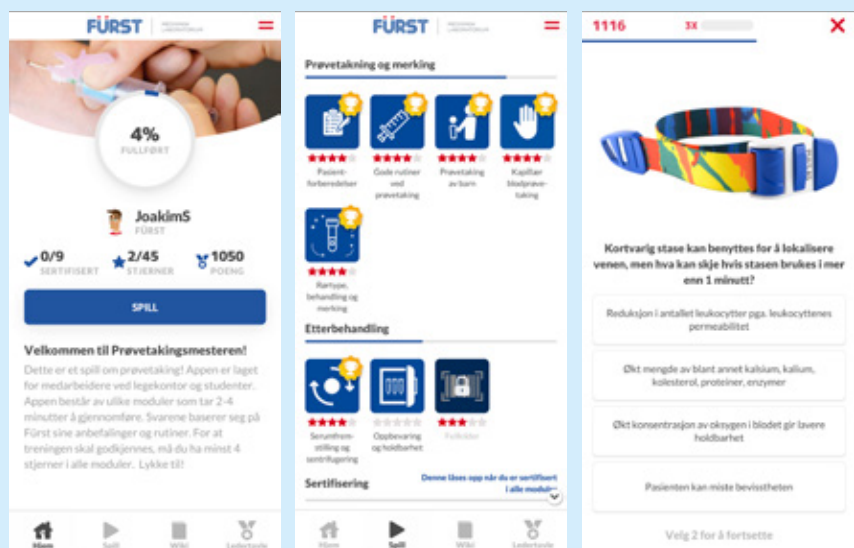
FÜRST

4%
FULLFØRT

JoakimS
FÜRST

0/9
SERTIFISERT

2/45
STJERNER

1050
POENG

SPILL

Velkommen til Prøvetakingsmesteren!

Dette er et spill om prøvetaking! Appen er laget for medarbeidere ved legekontor og studenter. Appen består av ulike moduler som tar 2-4 minutter å gjennomføre. Svarene baserer seg på Fürst sine anbefalinger og rutiner. For at treningen skal godkjennes, må du ha minst 4 stjerner i alle moduler. Lykke til!

Hjem
Spill
Wiki
Ledertavle

FÜRST

Prøvetakning og merking

Pasient-forberedelser

Gode rutiner ved prøvetaking

Prøvetaking av barn

Kapillær blodprøve-taking

Rørtype, behandling og merking

Etterbehandling

Serumfremstilling og sentrifugering

Oppbevaring og holdbarhet

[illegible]

Sertifisering

Denne låses opp når du er sertifisert i alle moduler

Hjem
Spill
Wiki
Ledertavle

1116
3X

Kortvarig stase kan benyttes for å lokalisere venen, men hva kan skje hvis stasen brukes i mer enn 1 minutt?

Reduksjon i antallet leukocytter pga. leukocyttenes permeabilitet

Økt mengde av blant annet kalsium, kalium, kolesterol, proteiner, enzymer

Økt konsentrasjon av oksygen i blodet gir lavere holdbarhet

Pasienten kan miste bevisstheten

Velg 2 for å fortsette